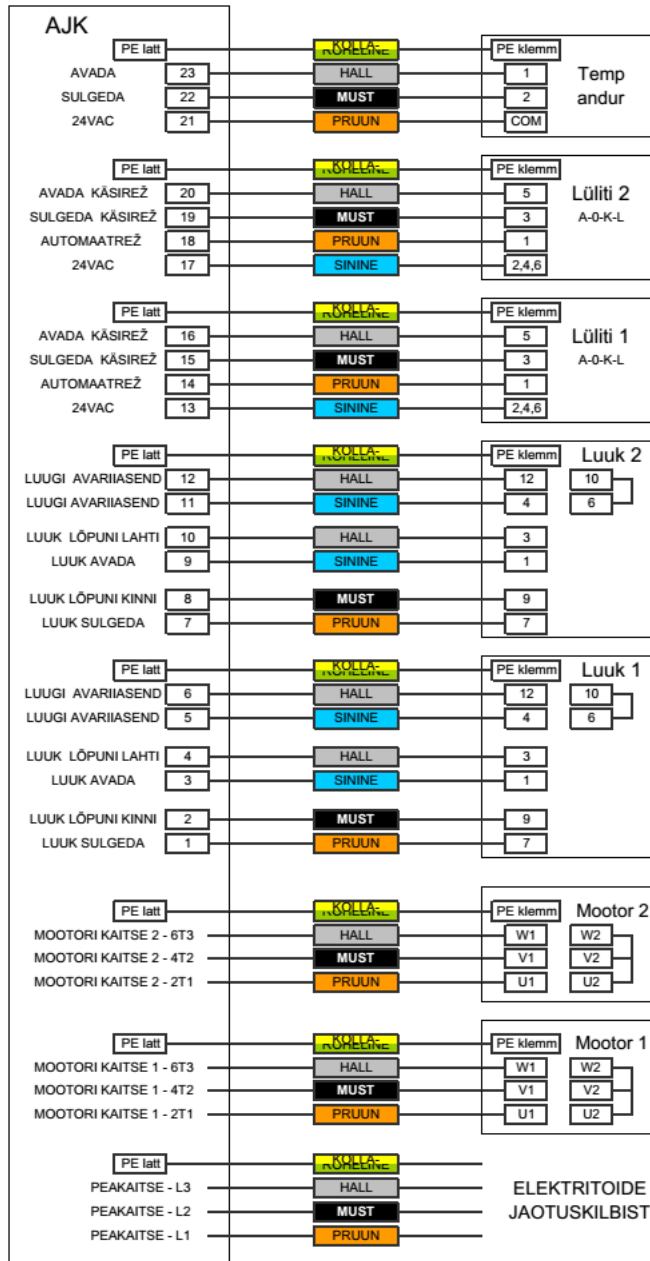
AJK

PE latt — KOLLA-ROHELINE — PE klemm
AVADA 23 — HALL — 1
SULGEDA 22 — MUST — 2
24VAC 21 — PRUUN — COM
Temp andur

PE latt — KOLLA-ROHELINE — PE klemm
AVADA KÄSIREŽ 20 — HALL — 5
SULGEDA KÄSIREŽ 19 — MUST — 3
AUTOMAATREŽ 18 — PRUUN — 1
24VAC 17 — SININE — 2,4,6
Lüliti 2
A-0-K-L

PE latt — KOLLA-ROHELINE — PE klemm
AVADA KÄSIREŽ 16 — HALL — 5
SULGEDA KÄSIREŽ 15 — MUST — 3
AUTOMAATREŽ 14 — PRUUN — 1
24VAC 13 — SININE — 2,4,6
Lüliti 1
A-0-K-L

PE latt — KOLLA-ROHELINE — PE klemm
Luuk 2
LUUGI AVARIIASEND 12 — HALL — 12
LUUGI AVARIIASEND 11 — SININE — 4
10
6
LUUK LÕPUNI LAHTI 10 — HALL — 3
LUUK AVADA 9 — SININE — 1
LUUK LÕPUNI KINNI 8 — MUST — 9
LUUK SULGEDA 7 — PRUUN — 7

PE latt — KOLLA-ROHELINE — PE klemm
Luuk 1
LUUGI AVARIIASEND 6 — HALL — 12
LUUGI AVARIIASEND 5 — SININE — 4
10
6
LUUK LÕPUNI LAHTI 4 — HALL — 3
LUUK AVADA 3 — SININE — 1
LUUK LÕPUNI KINNI 2 — MUST — 9
LUUK SULGEDA 1 — PRUUN — 7

PE latt — KOLLA-ROHELINE — PE klemm
Mootor 2
MOOTORI KAITSE 2 - 6T3 — HALL — W1 W2
MOOTORI KAITSE 2 - 4T2 — MUST — V1 V2
MOOTORI KAITSE 2 - 2T1 — PRUUN — U1 U2

PE latt — KOLLA-ROHELINE — PE klemm
Mootor 1
MOOTORI KAITSE 1 - 6T3 — HALL — W1 W2
MOOTORI KAITSE 1 - 4T2 — MUST — V1 V2
MOOTORI KAITSE 1 - 2T1 — PRUUN — U1 U2

PE latt — KOLLA-ROHELINE
PEAKAITSE - L3 — HALL
PEAKAITSE - L2 — MUST
PEAKAITSE - L1 — PRUUN
ELEKTRITOIDE JAOTUSKILBIST